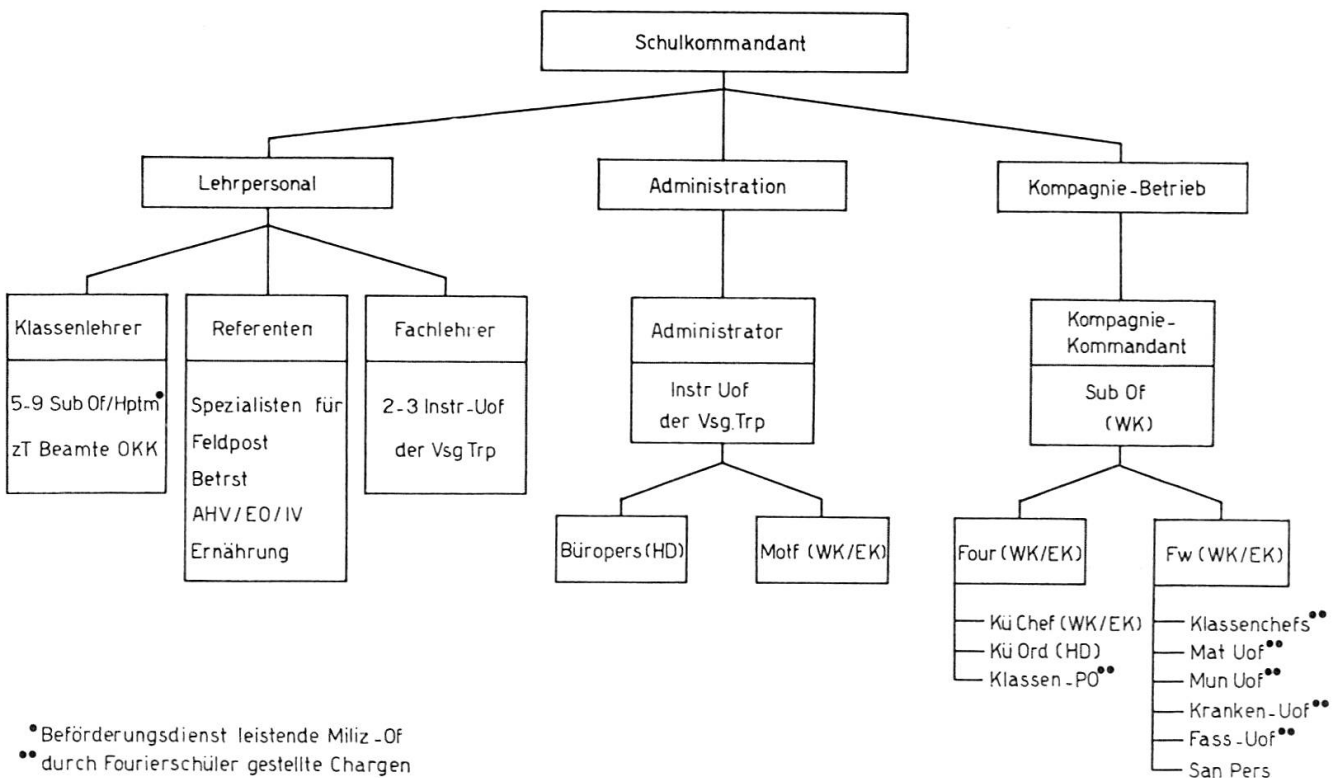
Schulkommandant

Lehrpersonal

Administration

Kompagnie-Betrieb

Klassenlehrer

5-9 Sub Of/Hptm•

zT Beamte OKK

Referenten

Spezialisten für Feldpost Betrst AHV/EO/IV Ernährung

Fachlehrer

2-3 Instr-Uof der Vsg Trp

Administrator

Instr Uof der Vsg Trp

Büropers (HD)

Motf (WK/EK)

Kompagnie-Kommandant

Sub Of (WK)

Four (WK/EK)

Kü Chef (WK/EK)
Kü Ord (HD)
Klassen-PO••

Fw (WK/EK)

Klassenchefs••
Mat Uof••
Mun Uof••
Kranken-Uof••
Fass-Uof••
San Pers

• Beförderungsdienst leistende Miliz-Of
•• durch Fourierschüler gestellte Chargen